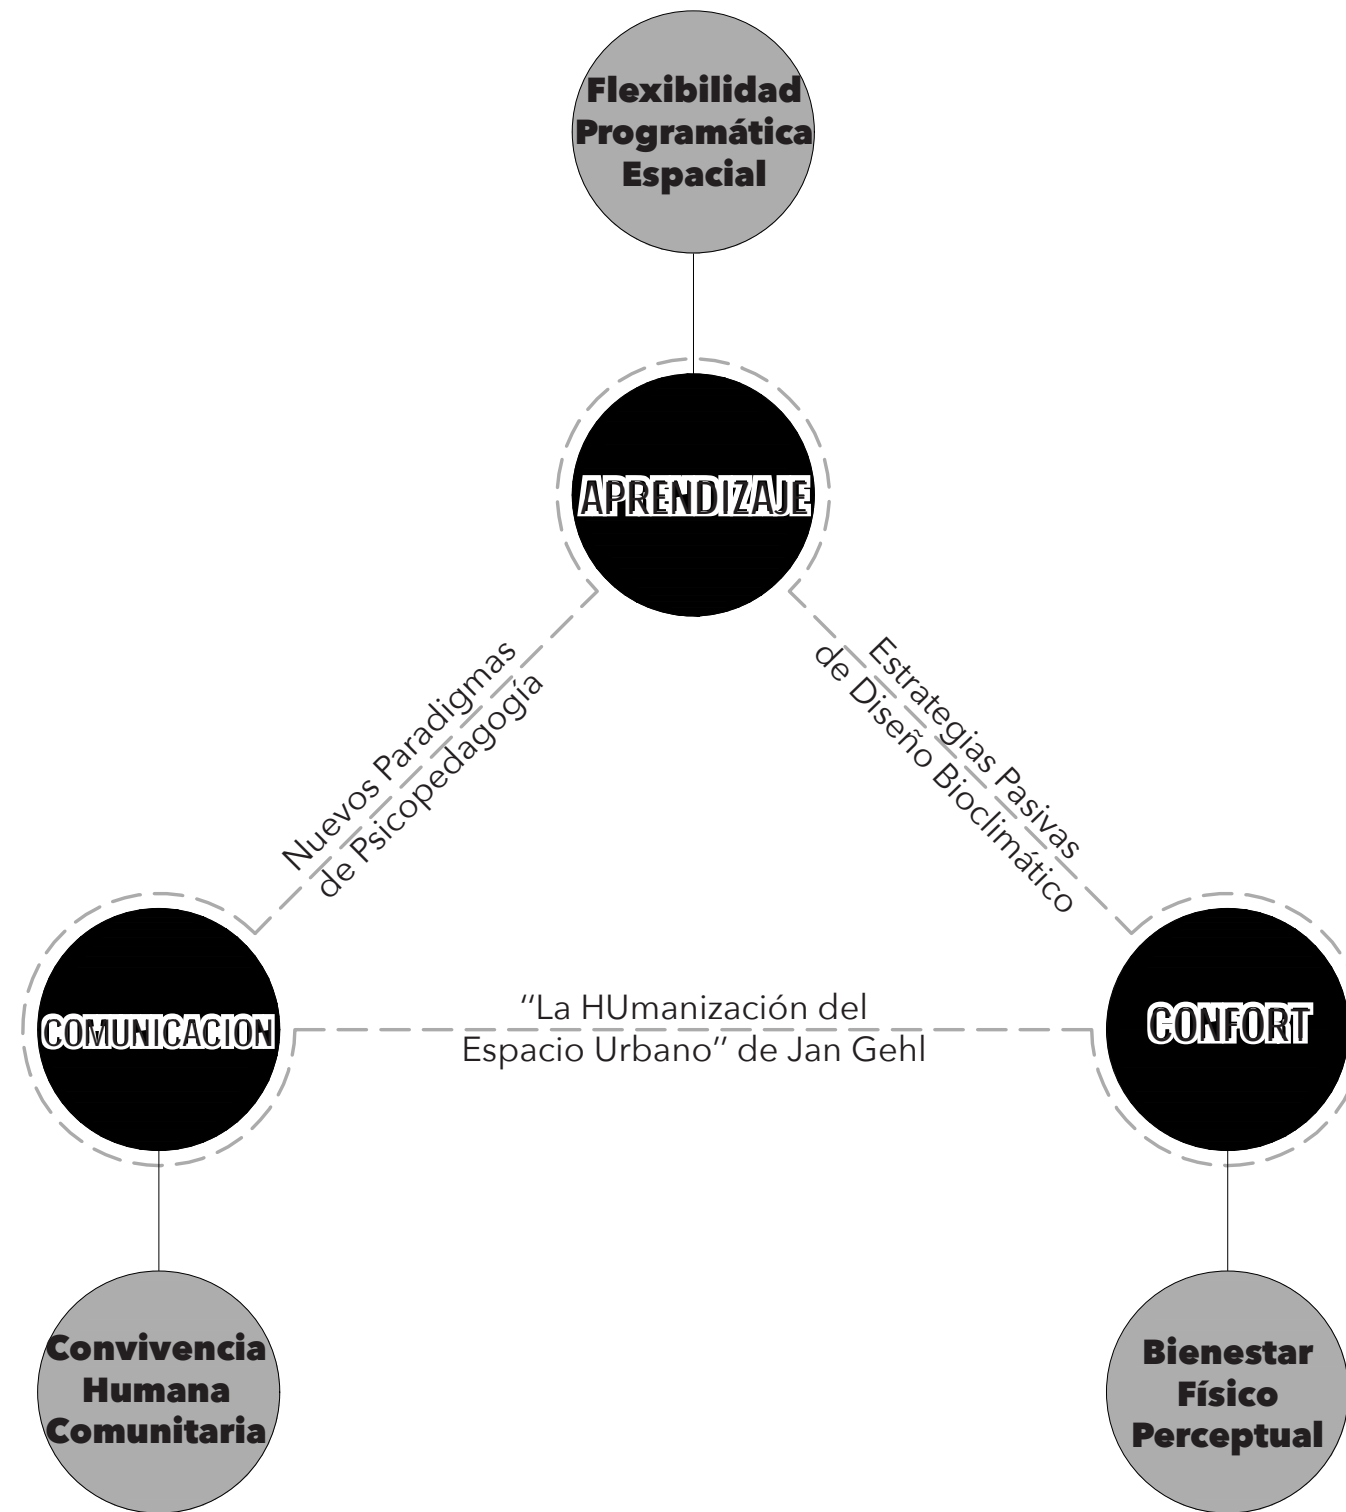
Flexibilidad Programática Espacial

APRENDIZAJE

Nuevos Paradigmas de Psicopedagogía

Estrategias Pasivas de Diseño Bioclimático

COMUNICACION

''La HUmanización del Espacio Urbano'' de Jan Gehl

CONFORT

Convivencia Humana Comunitaria

Bienestar Físico Perceptual